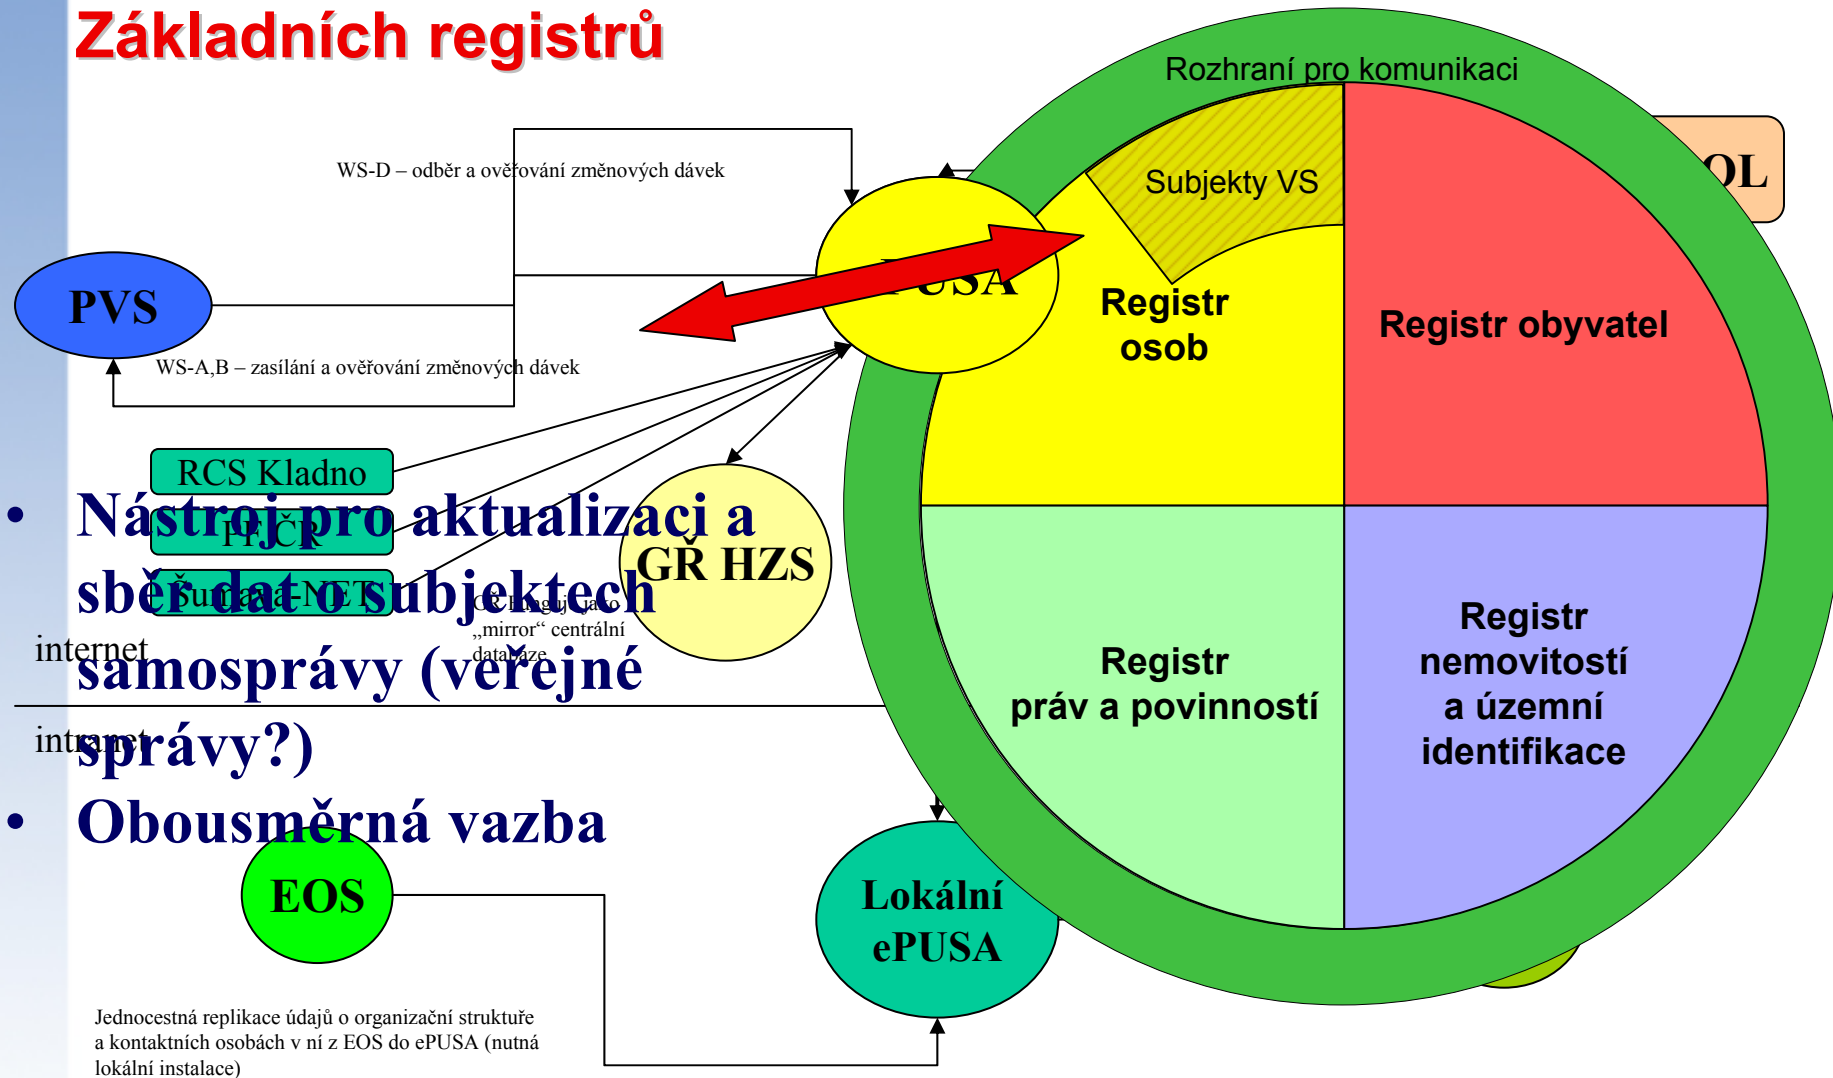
Základních registrů

Rozhraní pro komunikaci

OL

WS-D – odběr a ověřování změnových dávek

PVS

PUSA

Subjekty VS

Registr osob

Registr obyvatel

WS-A,B – zasílání a ověřování změnových dávek

RCS Kladno

PPČP

Sumava-NET

GŘ HZS

GŘ HZS jako „mirror" centrální databáze

internet

intranet

• Nástroj pro aktualizaci a sběr dat o subjektech samosprávy (veřejné správy?)

• Obousměrná vazba

Registr práv a povinností

Registr nemovitostí a územní identifikace

EOS

Lokální ePUSA

Jednocestná replikace údajů o organizační struktuře a kontaktních osobách v ní z EOS do ePUSA (nutná lokální instalace)